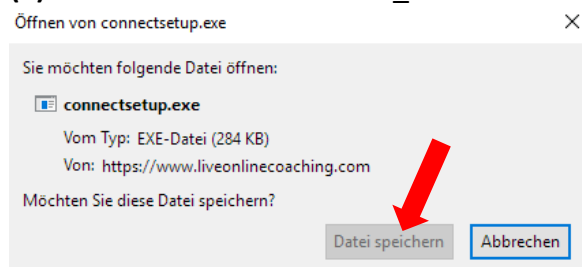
Öffnen von connectsetup.exe
×

Sie möchten folgende Datei öffnen:

connectsetup.exe

Vom Typ: EXE-Datei (284 KB)

Von: https://www.liveonlinecoaching.com

Möchten Sie diese Datei speichern?

Datei speichern
Abbrechen